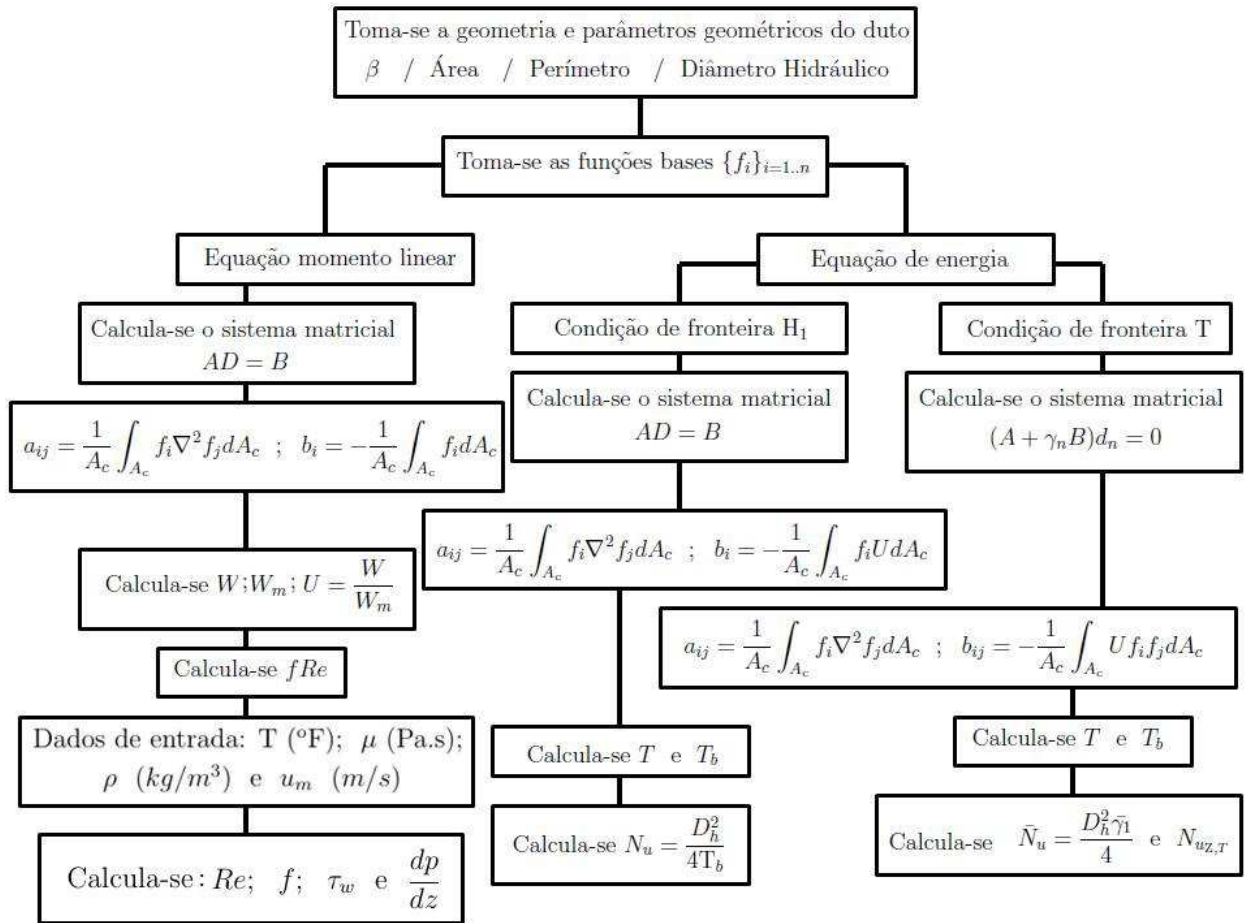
Toma-se a geometria e parâmetros geométricos do duto
$\beta$ / Área / Perímetro / Diâmetro Hidráulico

Toma-se as funções bases $\{f_i\}_{i=1..n}$

Equação momento linear

Equação de energia

Calcula-se o sistema matricial $AD = B$

Condição de fronteira $H_1$

Condição de fronteira T

$a_{ij} = \frac{1}{A_c}\int_{A_c} f_i \nabla^2 f_j dA_c$ ; $b_i = -\frac{1}{A_c}\int_{A_c} f_i dA_c$

Calcula-se o sistema matricial $AD = B$

Calcula-se o sistema matricial $(A + \gamma_n B)d_n = 0$

$a_{ij} = \frac{1}{A_c}\int_{A_c} f_i \nabla^2 f_j dA_c$ ; $b_i = -\frac{1}{A_c}\int_{A_c} f_i U dA_c$

Calcula-se $W; W_m; U = \frac{W}{W_m}$

$a_{ij} = \frac{1}{A_c}\int_{A_c} f_i \nabla^2 f_j dA_c$ ; $b_{ij} = -\frac{1}{A_c}\int_{A_c} U f_i f_j dA_c$

Calcula-se $fRe$

Dados de entrada: T (°F); $\mu$ (Pa.s); $\rho$ $(kg/m^3)$ e $u_m$ $(m/s)$

Calcula-se $T$ e $T_b$

Calcula-se $T$ e $T_b$

Calcula-se $N_u = \frac{D_h^2}{4T_b}$

Calcula-se $\bar{N}_u = \frac{D_h^2 \bar{\gamma}_1}{4}$ e $N_{u_{Z,T}}$

Calcula-se: $Re$; $f$; $\tau_w$ e $\frac{dp}{dz}$